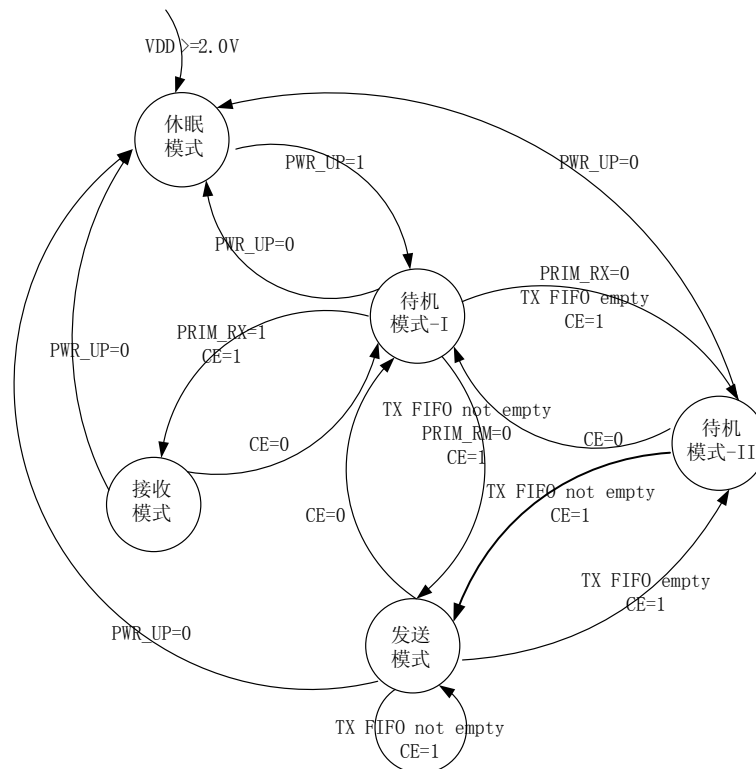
VDD>=2.0V

休眠
模式

PWR_UP=1

PWR_UP=0

PWR_UP=0

待机
模式-I

PRIM_RX=0
TX FIFO empty
CE=1

PRIM_RX=1
CE=1

PWR_UP=0

TX FIFO not empty
PRIM_RX=0
CE=1

CE=0

待机
模式-II

CE=0

接收
模式

CE=0

TX FIFO not empty
CE=1

TX FIFO empty
CE=1

PWR_UP=0

发送
模式

TX FIFO not empty
CE=1